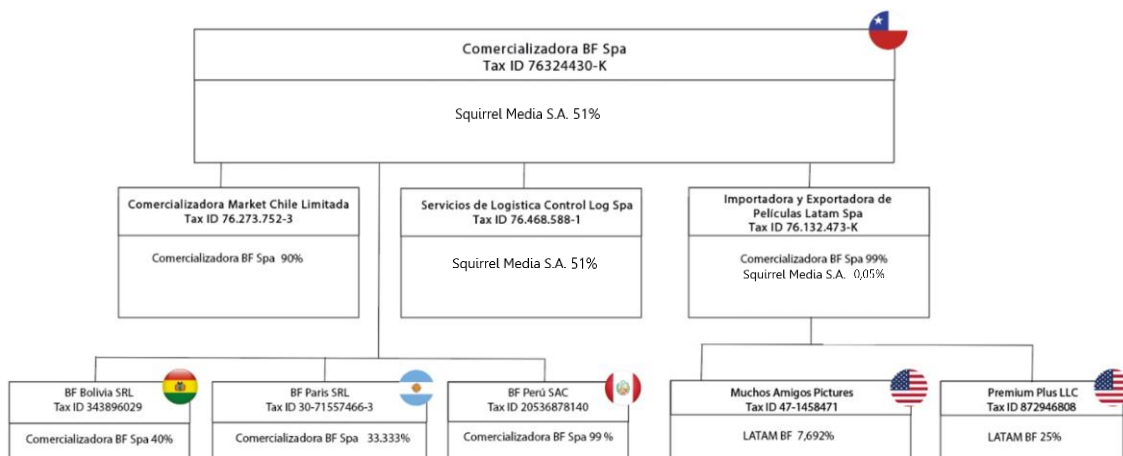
Comercializadora BF Spa
Tax ID 76324430-K

Squirrel Media S.A. 51%

Comercializadora Market Chile Limitada
Tax ID 76.273.752-3

Comercializadora BF Spa 90%

Servicios de Logistica Control Log Spa
Tax ID 76.468.588-1

Squirrel Media S.A. 51%

Importadora y Exportadora de Películas Latam Spa
Tax ID 76.132.473-K

Comercializadora BF Spa 99%
Squirrel Media S.A. 0,05%

BF Bolivia SRL
Tax ID 343896029

Comercializadora BF Spa 40%

BF Paris SRL
Tax ID 30-71557466-3

Comercializadora BF Spa 33.333%

BF Perú SAC
Tax ID 20536878140

Comercializadora BF Spa 99 %

Muchos Amigos Pictures
Tax ID 47-1458471

LATAM BF 7,692%

Premium Plus LLC
Tax ID 872946808

LATAM BF 25%